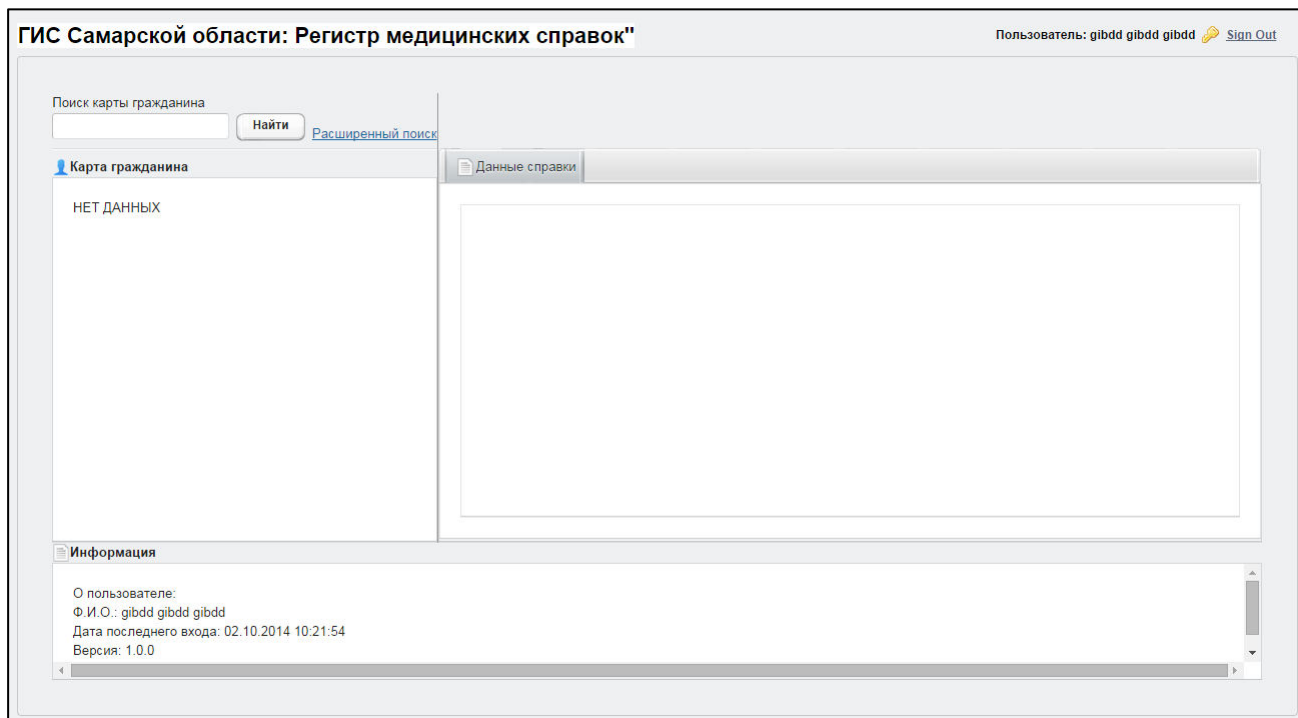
ГИС Самарской области: Регистр медицинских справок"

Пользователь: gibdd gibdd gibdd Sign Out

Поиск карты гражданина

Найти

Расширенный поиск

Карта гражданина

НЕТ ДАННЫХ

Данные справки

Информация

О пользователе:
Ф.И.О.: gibdd gibdd gibdd
Дата последнего входа: 02.10.2014 10:21:54
Версия: 1.0.0